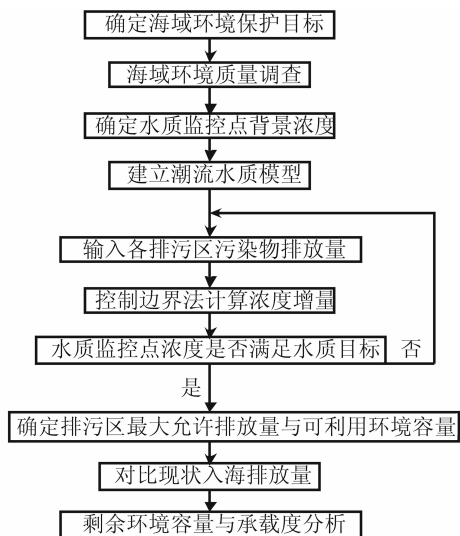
确定海域环境保护目标

海域环境质量调查

确定水质监控点背景浓度

建立潮流水质模型

输入各排污区污染物排放量

控制边界法计算浓度增量

水质监控点浓度是否满足水质目标

否

是

确定排污区最大允许排放量与可利用环境容量

对比现状入海排放量

剩余环境容量与承载度分析